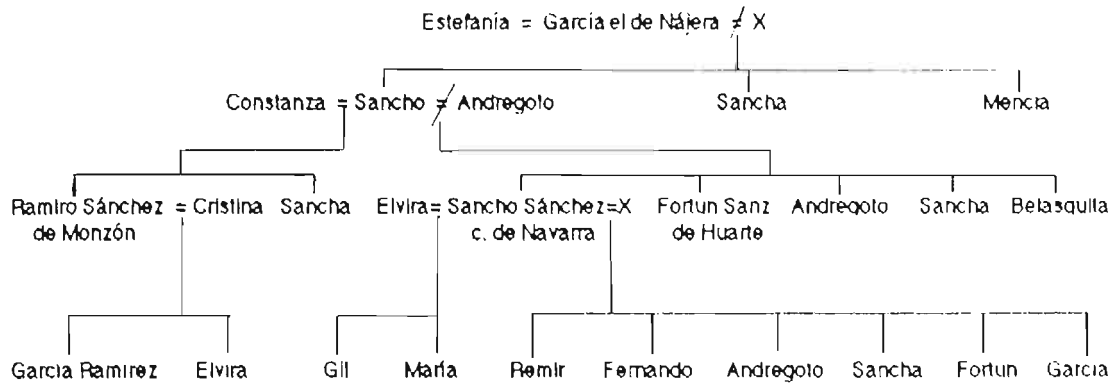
Estefanía = Garcia el de Nájera ≠ X

Constanza = Sancho ≠ Andregoto

Sancha

Mencia

Ramiro Sánchez = Cristina de Monzón

Sancha

Elvira = Sancho Sánchez = X c. de Navarra

Fortun Sanz de Huarte

Andregoto

Sancha

Belasquita

Garcia Ramirez

Elvira

Gil

María

Remir

Fernando

Andregoto

Sancha

Fortun

Garcia